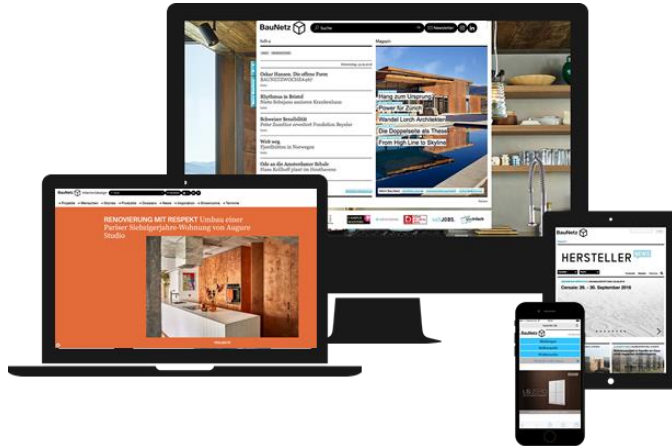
BauNetz

Suche

Newsletter

Oskar Hansen. Die offene Form

Kleinhaus in Bristol

Schweizer Sensibilität
Peter Zumthor erweitert Fondation Beyeler

Weit weg
Fjordhotel in Norwegen

Ode an die Amsterdamer Schule

Magazin

Hang zum Ursprung

Power für Zürich

Wandel Lorch Architekten

Die Doppelseite als These

From High Line to Skyline

BauNetz

RENOVIERUNG MIT RESPEKT Umbau einer Pariser Siebzigerjahre-Wohnung von Augure Studio

BauNetz

HERSTELLER

BauNetz